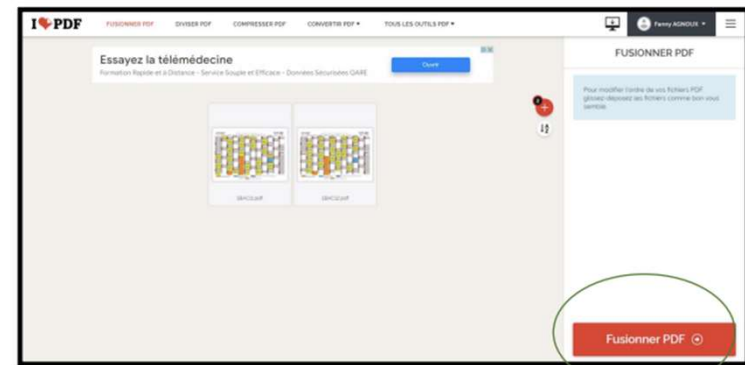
I ❤ PDF FUSIONNER PDF DIVISER PDF COMPRESSER PDF CONVERTIR PDF ▾ TOUS LES OUTILS PDF ▾

Fanny AGNOUX ▾

Essayez la télémédecine
Formation Rapide et à Distance - Service Souple et Efficace - Données Sécurisées QARE
Ouvrir

2

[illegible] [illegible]

FUSIONNER PDF

Pour modifier l'ordre de vos fichiers PDF, glissez-déposez les fichiers comme bon vous semble.

Fusionner PDF